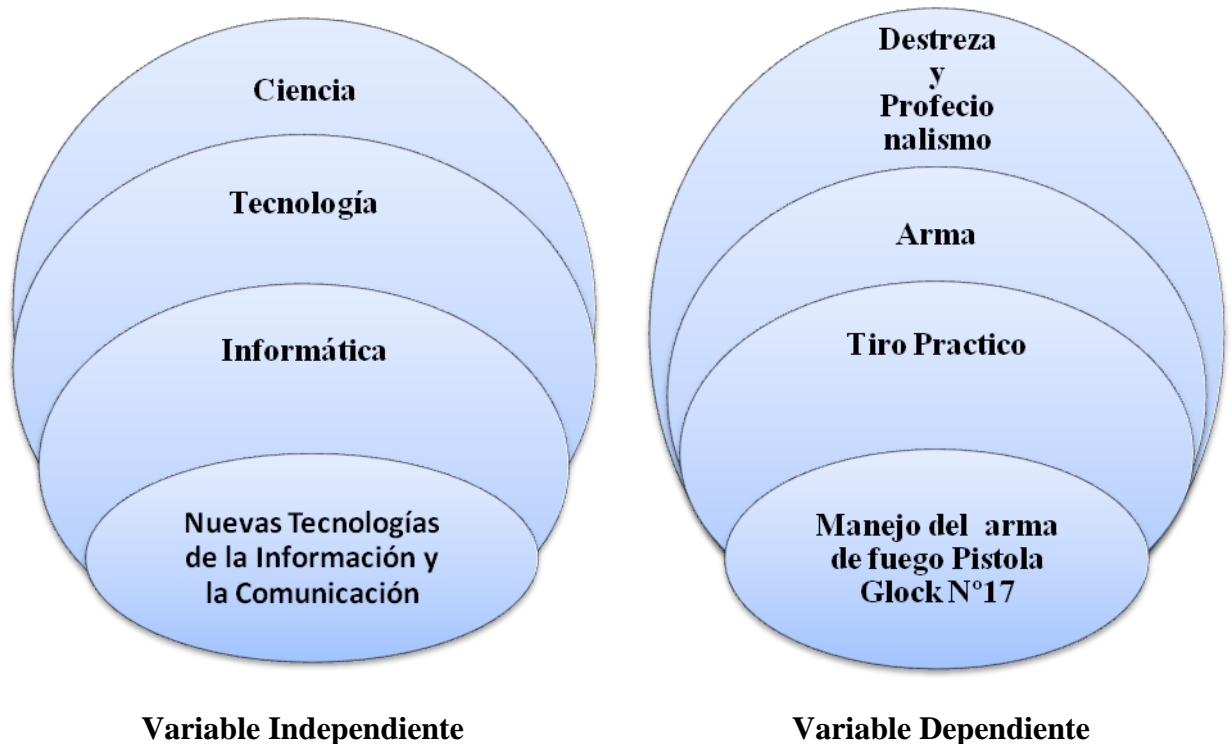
Ciencia

Tecnología

Informática

Nuevas Tecnologías de la Información y la Comunicación

Variable Independiente

Destreza y Profecionalismo

Arma

Tiro Practico

Manejo del arma de fuego Pistola Glock N°17

Variable Dependiente